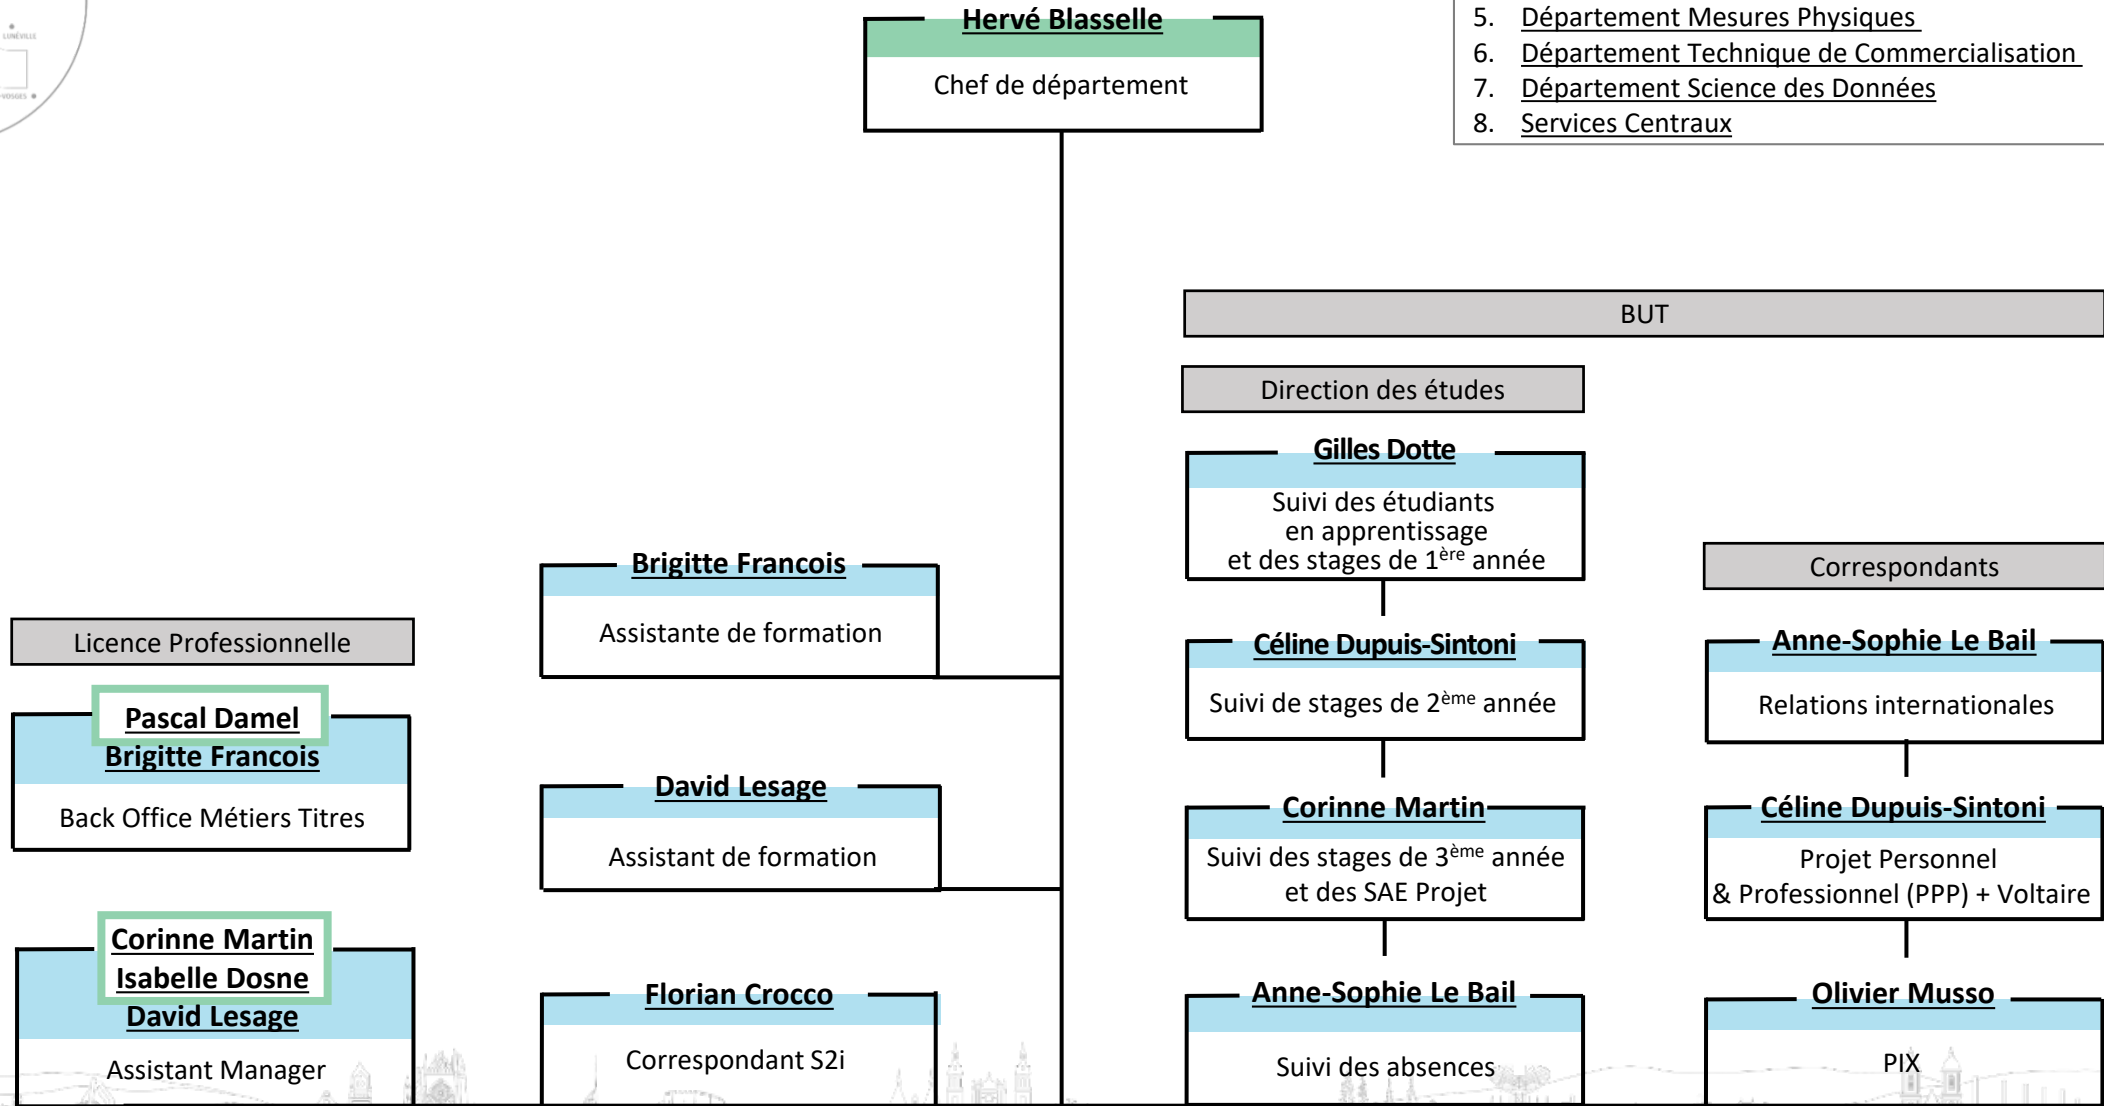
5. Département Mesures Physiques
6. Département Technique de Commercialisation
7. Département Science des Données
8. Services Centraux

Hervé Blasselle
Chef de département

BUT

Direction des études

Gilles Dotte
Suivi des étudiants en apprentissage et des stages de 1$^{ère}$ année

Céline Dupuis-Sintoni
Suivi de stages de 2$^{ème}$ année

Corinne Martin
Suivi des stages de 3$^{ème}$ année et des SAE Projet

Anne-Sophie Le Bail
Suivi des absences

Correspondants

Anne-Sophie Le Bail
Relations internationales

Céline Dupuis-Sintoni
Projet Personnel & Professionnel (PPP) + Voltaire

Olivier Musso
PIX

Brigitte Francois
Assistante de formation

David Lesage
Assistant de formation

Florian Crocco
Correspondant S2i

Licence Professionnelle

Pascal Damel
Brigitte Francois
Back Office Métiers Titres

Corinne Martin
Isabelle Dosne
David Lesage
Assistant Manager